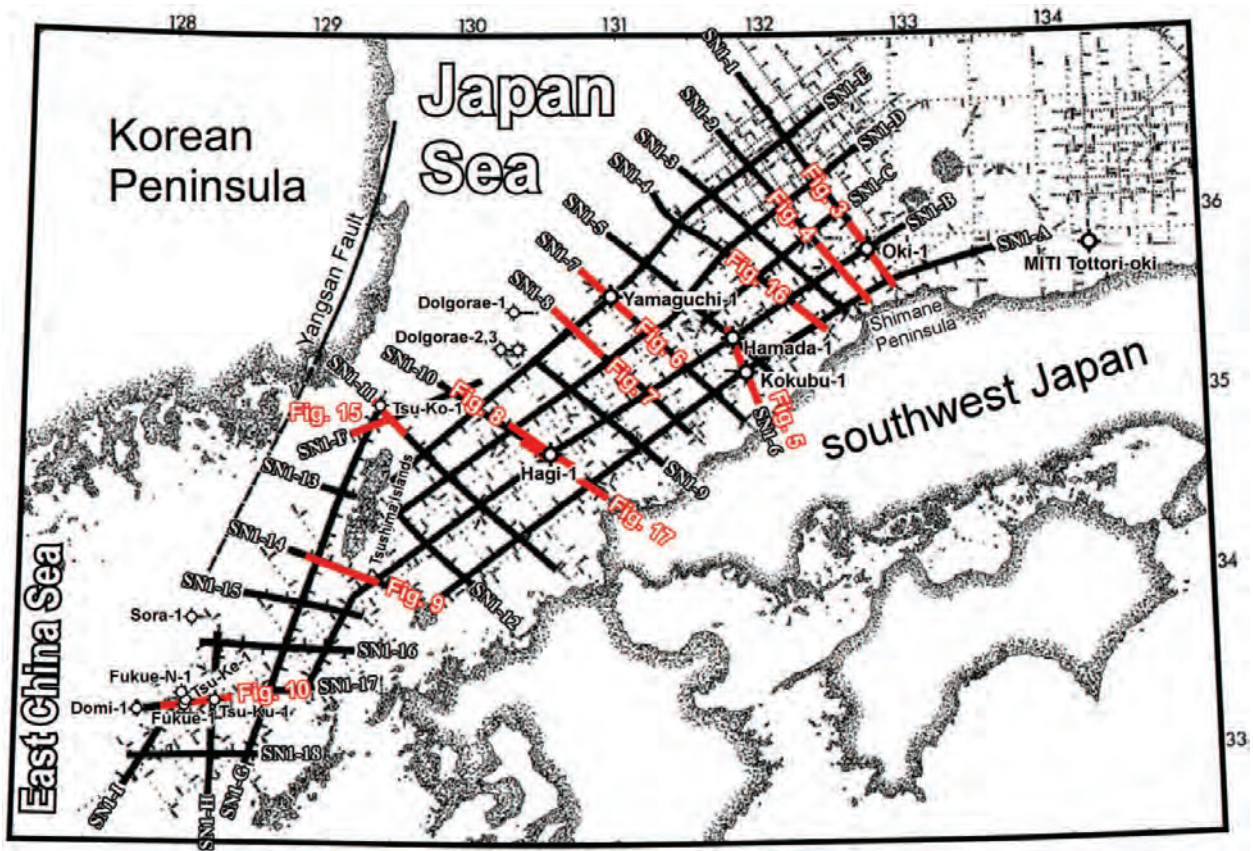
128 129 130 131 132 133 134

Japan Sea

Korean Peninsula

Yangsan Fault

SN1-1
SN1-E
SN1-2
SN1-D
SN1-3
SN1-C
SN1-4
SN1-B
SN1-5
SN1-A
SN1-7
SN1-8
Fig. 3
Fig. 4
Fig. 16
Oki-1
MITI Tottori-oki
36
Yamaguchi-1
Dolgorae-1
Dolgorae-2,3
Hamada-1
Shimane Peninsula
Fig. 6
Fig. 7
Kokubu-1
Fig. 5
SN1-6
SN1-10
SN1-11
Fig. 8
Fig. 15
Tsu-Ko-1
SN1-F
35
southwest Japan
Hagi-1
SN1-9
SN1-13
Tsushima Islands
Fig. 17
SN1-14
34
SN1-15
Fig. 9
SN1-12
Sora-1
SN1-16
East China Sea
Fukue-N-1
Tsu-Ke-1
Fig. 10
SN1-17
Domi-1
Fukue-1
Tsu-Ku-1
SN1-18
33
SN1-I
SN1-H
SN1-G